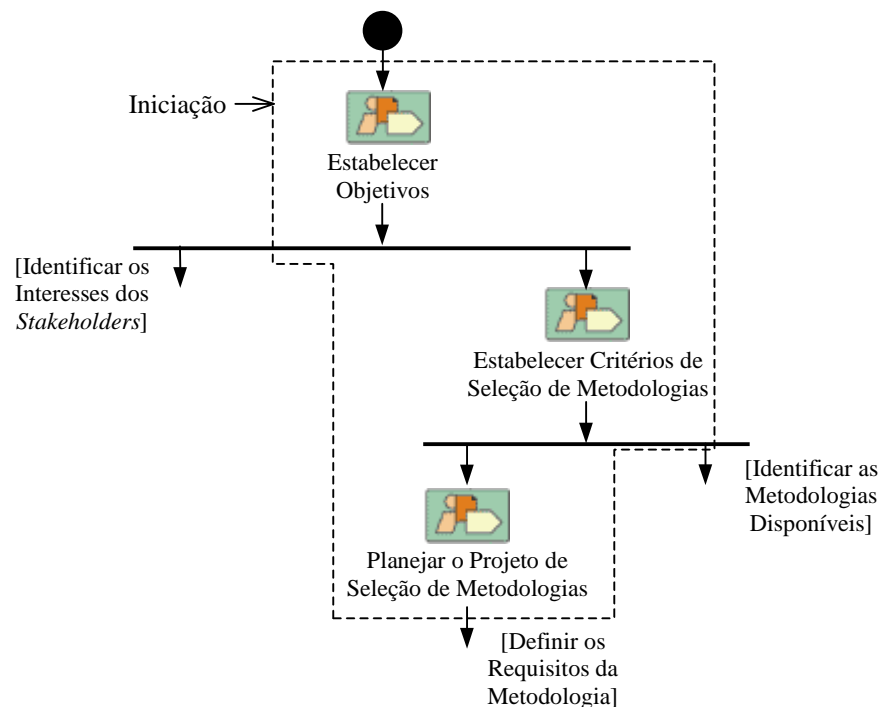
Iniciação

Estabelecer Objetivos

[Identificar os Interesses dos *Stakeholders*]

Estabelecer Critérios de Seleção de Metodologias

[Identificar as Metodologias Disponíveis]

Planejar o Projeto de Seleção de Metodologias

[Definir os Requisitos da Metodologia]